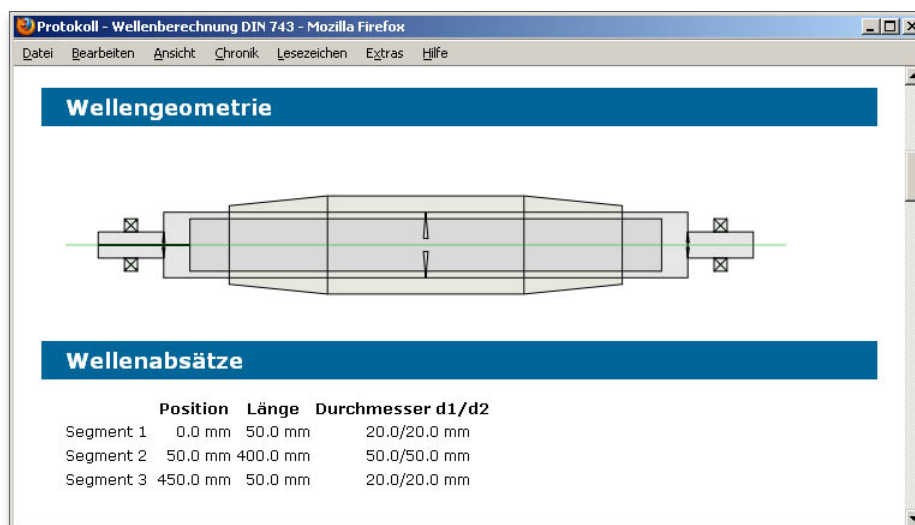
Protokoll - Wellenberechnung DIN 743 - Mozilla Firefox

Datei Bearbeiten Ansicht Chronik Lesezeichen Extras Hilfe

Wellengeometrie

Wellenabsätze

| | Position | Länge | Durchmesser d1/d2 |
|---|---|---|---|
| Segment 1 | 0.0 mm | 50.0 mm | 20.0/20.0 mm |
| Segment 2 | 50.0 mm | 400.0 mm | 50.0/50.0 mm |
| Segment 3 | 450.0 mm | 50.0 mm | 20.0/20.0 mm |